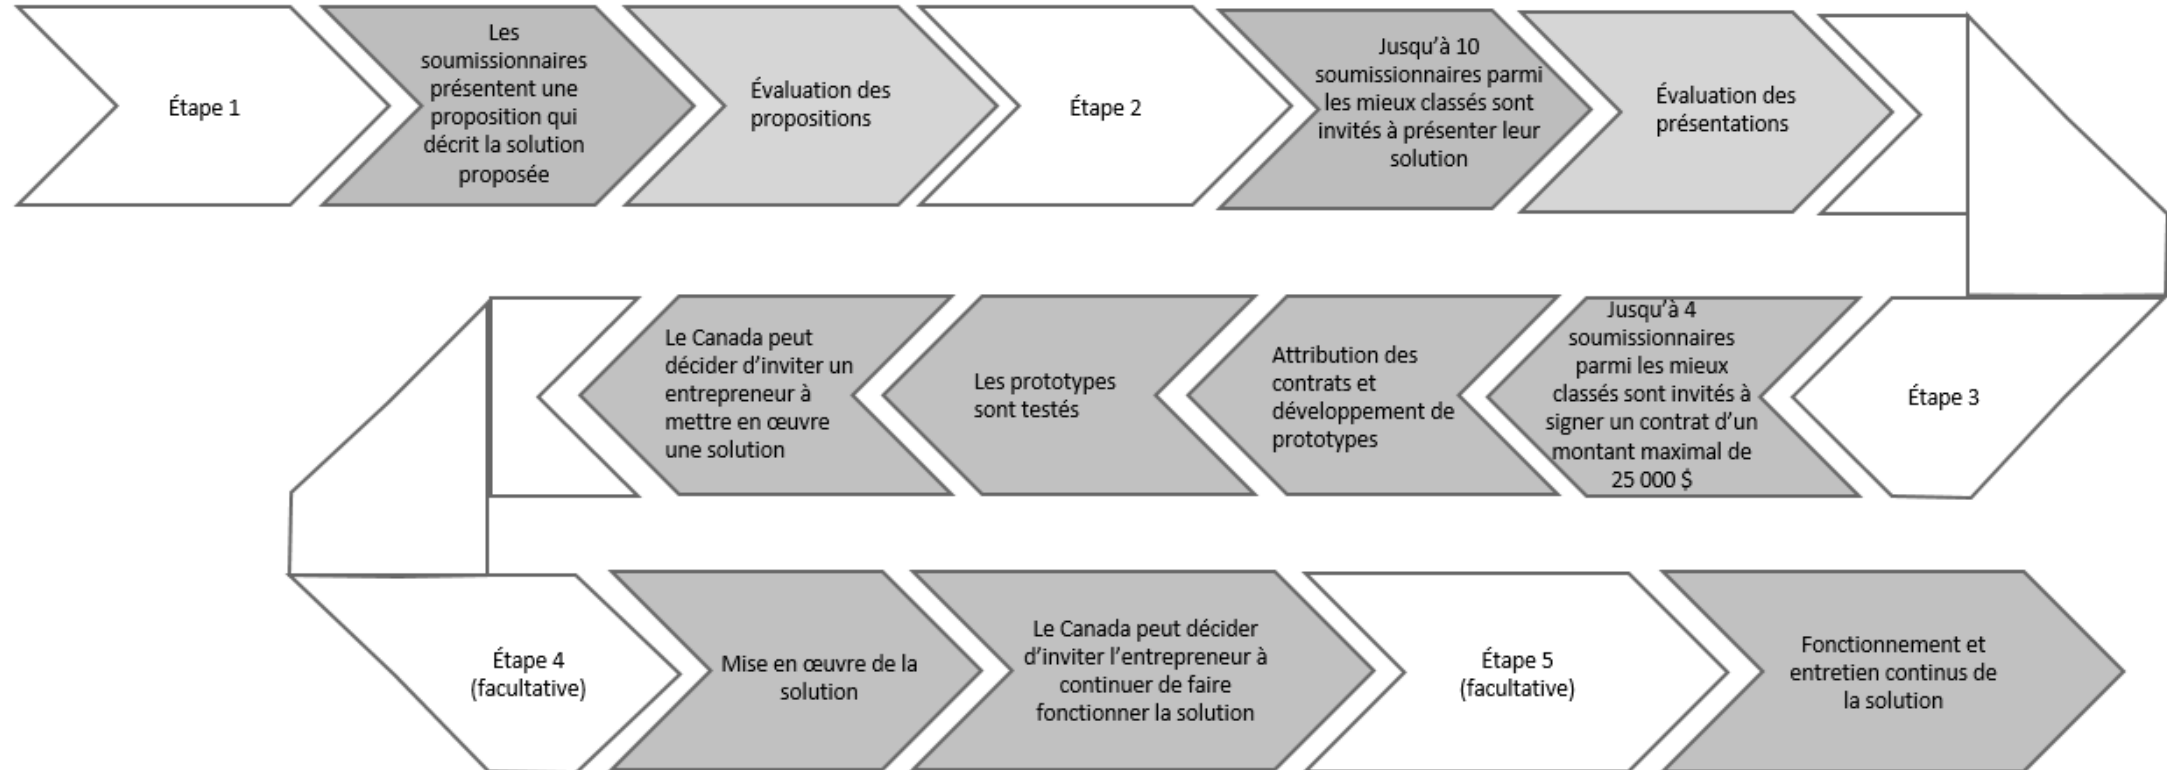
Étape 1

Les soumissionnaires présentent une proposition qui décrit la solution proposée

Évaluation des propositions

Étape 2

Jusqu'à 10 soumissionnaires parmi les mieux classés sont invités à présenter leur solution

Évaluation des présentations

Étape 3

Jusqu'à 4 soumissionnaires parmi les mieux classés sont invités à signer un contrat d'un montant maximal de 25 000 $

Attribution des contrats et développement de prototypes

Les prototypes sont testés

Le Canada peut décider d'inviter un entrepreneur à mettre en œuvre une solution

Étape 4 (facultative)

Mise en œuvre de la solution

Le Canada peut décider d'inviter l'entrepreneur à continuer de faire fonctionner la solution

Étape 5 (facultative)

Fonctionnement et entretien continus de la solution